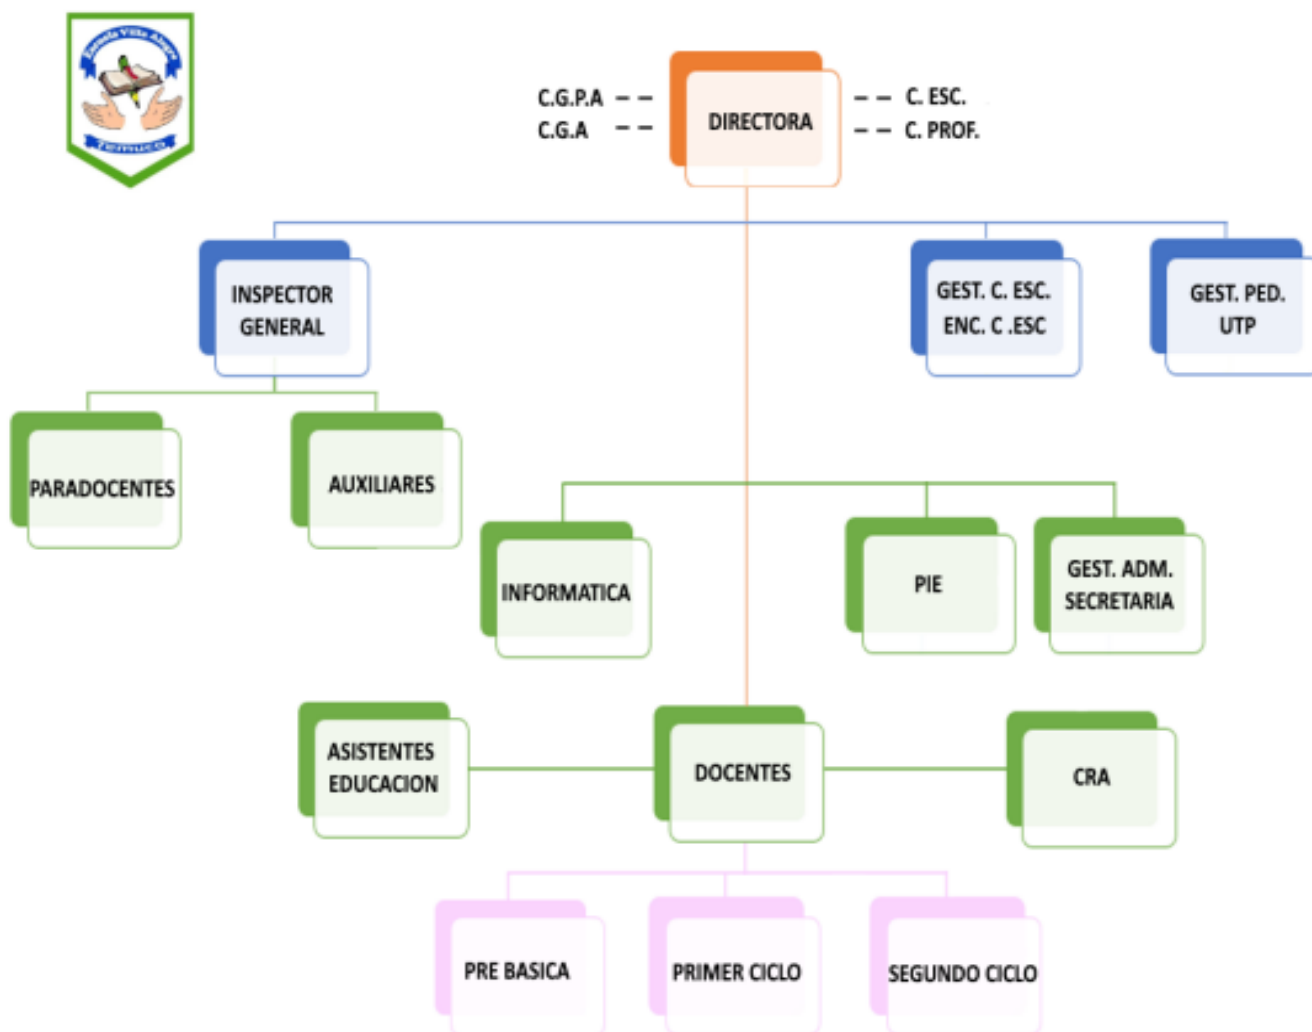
Escuela Villa Alegre
Temuco

C.G.P.A
C.G.A
DIRECTORA
C. ESC.
C. PROF.

INSPECTOR GENERAL
GEST. C. ESC. ENC. C .ESC
GEST. PED. UTP

PARADOCENTES
AUXILIARES

INFORMATICA
PIE
GEST. ADM. SECRETARIA

ASISTENTES EDUCACION
DOCENTES
CRA

PRE BASICA
PRIMER CICLO
SEGUNDO CICLO